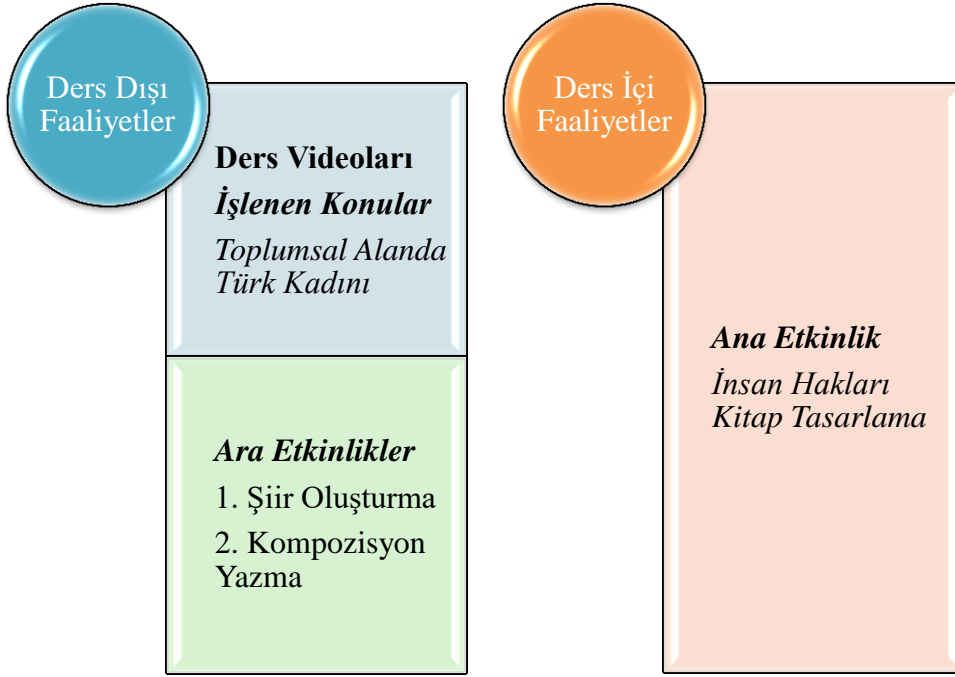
Ders Dışı Faaliyetler

Ders Videoları

İşlenen Konular

Toplumsal Alanda Türk Kadını

Ara Etkinlikler

1. Şiir Oluşturma

2. Kompozisyon Yazma

Ders İçi Faaliyetler

Ana Etkinlik

İnsan Hakları Kitap Tasarlama